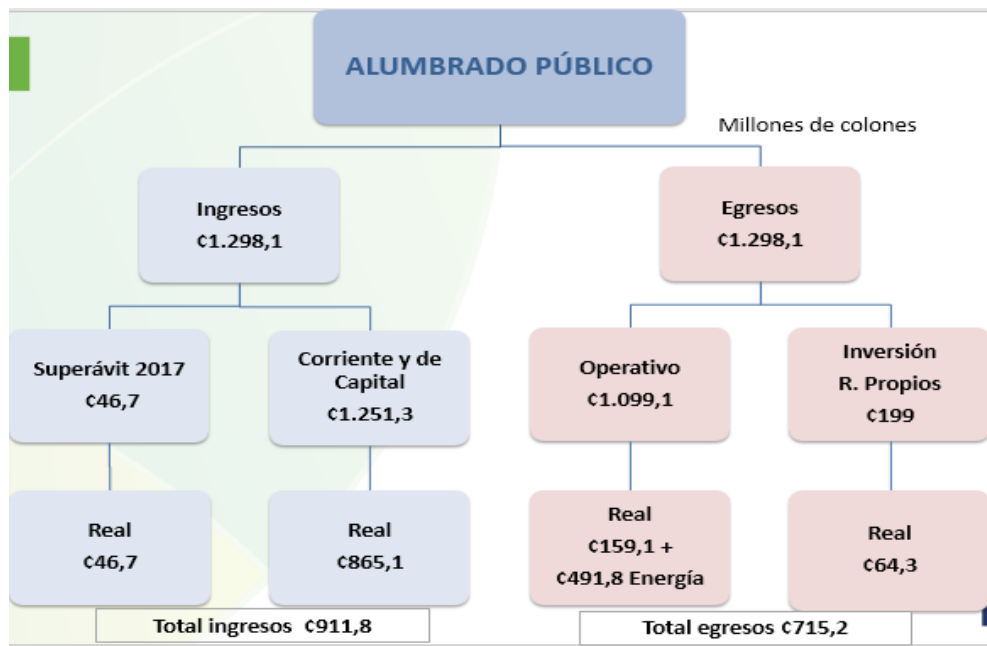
ALUMBRADO PÚBLICO

Millones de colones

Ingresos
¢1.298,1

Egresos
¢1.298,1

Superávit 2017
¢46,7

Corriente y de Capital
¢1.251,3

Operativo
¢1.099,1

Inversión
R. Propios
¢199

Real
¢46,7

Real
¢865,1

Real
¢159,1 +
¢491,8 Energía

Real
¢64,3

Total ingresos ¢911,8

Total egresos ¢715,2